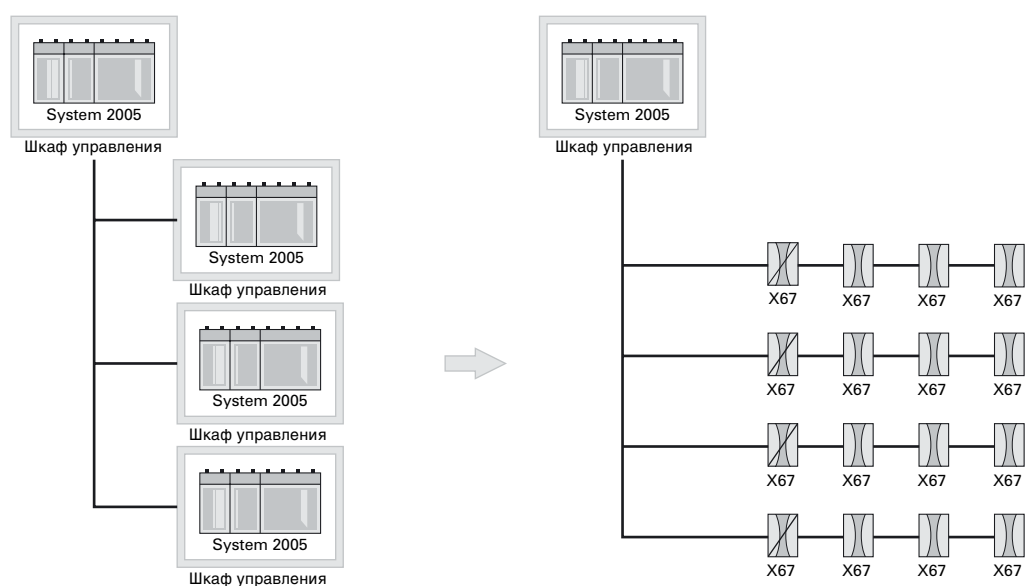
System 2005
Шкаф управления

System 2005
Шкаф управления

System 2005
Шкаф управления

System 2005
Шкаф управления

System 2005
Шкаф управления

X67 X67 X67 X67
X67 X67 X67 X67
X67 X67 X67 X67
X67 X67 X67 X67